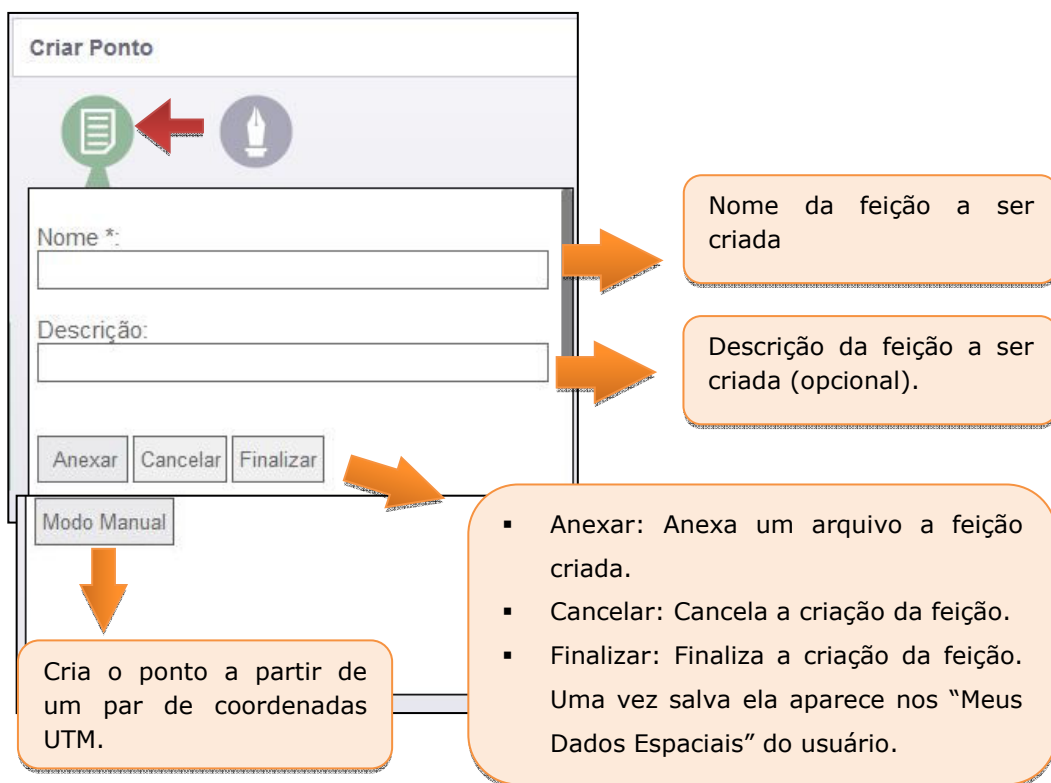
Criar Ponto

Nome *:

Descrição:

Anexar Cancelar Finalizar

Modo Manual

Nome da feição a ser criada

Descrição da feição a ser criada (opcional).

- Anexar: Anexa um arquivo a feição criada.
- Cancelar: Cancela a criação da feição.
- Finalizar: Finaliza a criação da feição. Uma vez salva ela aparece nos "Meus Dados Espaciais" do usuário.

Cria o ponto a partir de um par de coordenadas UTM.